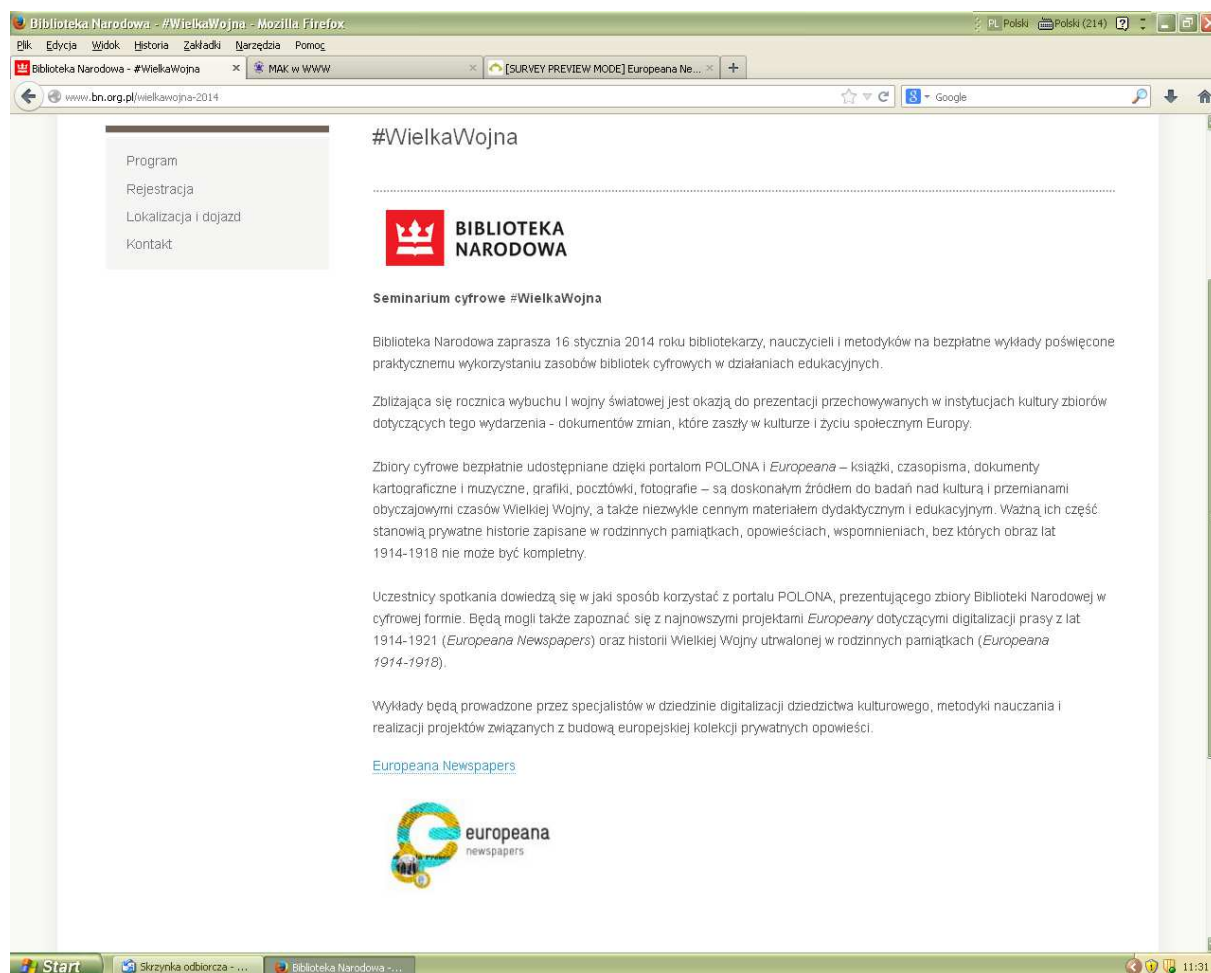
Biblioteka Narodowa - #WielkaWojna - Mozilla Firefox

PL Polski Polski (214)

Plik Edycja Widok Historia Zakładki Narzędzia Pomoc

Biblioteka Narodowa - #WielkaWojna × MAK w WWW × [SURVEY PREVIEW MODE] Europeana Ne... × +

www.bn.org.pl/wielkawojna-2014

Google

Program
Rejestracja
Lokalizacja i dojazd
Kontakt

#WielkaWojna

BIBLIOTEKA NARODOWA

Seminarium cyfrowe #WielkaWojna

Biblioteka Narodowa zaprasza 16 stycznia 2014 roku bibliotekarzy, nauczycieli i metodyków na bezpłatne wykłady poświęcone praktycznemu wykorzystaniu zasobów bibliotek cyfrowych w działaniach edukacyjnych.

Zbliżająca się rocznica wybuchu I wojny światowej jest okazją do prezentacji przechowywanych w instytucjach kultury zbiorów dotyczących tego wydarzenia - dokumentów zmian, które zaszły w kulturze i życiu społecznym Europy.

Zbiory cyfrowe bezpłatnie udostępniane dzięki portalom POLONA i Europeana – książki, czasopisma, dokumenty kartograficzne i muzyczne, grafiki, pocztówki, fotografie – są doskonałym źródłem do badań nad kulturą i przemianami obyczajowymi czasów Wielkiej Wojny, a także niezwykle cennym materiałem dydaktycznym i edukacyjnym. Ważną ich część stanowią prywatne historie zapisane w rodzinnych pamiątkach, opowieściach, wspomnieniach, bez których obraz lat 1914-1918 nie może być kompletny.

Uczestnicy spotkania dowiedzą się w jaki sposób korzystać z portalu POLONA, prezentującego zbiory Biblioteki Narodowej w cyfrowej formie. Będą mogli także zapoznać się z najnowszymi projektami Europeany dotyczącymi digitalizacji prasy z lat 1914-1921 (Europeana Newspapers) oraz historii Wielkiej Wojny utrwalonej w rodzinnych pamiątkach (Europeana 1914-1918).

Wykłady będą prowadzone przez specjalistów w dziedzinie digitalizacji dziedzictwa kulturowego, metodyki nauczania i realizacji projektów związanych z budową europejskiej kolekcji prywatnych opowieści.

Europeana Newspapers

europeana newspapers

Start Skrzynka odbiorcza - ... Biblioteka Narodowa -... 11:31